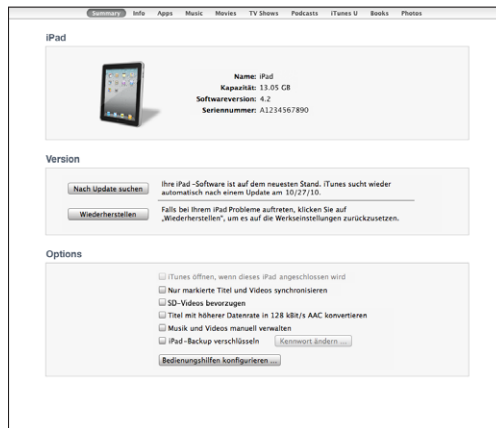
Summary Info Apps Music Movies TV Shows Podcasts iTunes U Books Photos

iPad

Name: iPad
Kapazität: 13.05 GB
Softwareversion: 4.2
Seriennummer: A1234567890

Version

Nach Update suchen

Ihre iPad -Software ist auf dem neuesten Stand. iTunes sucht wieder automatisch nach einem Update am 10/27/10.

Wiederherstellen

Falls bei Ihrem iPad Probleme auftreten, klicken Sie auf „Wiederherstellen", um es auf die Werkseinstellungen zurückzusetzen.

Options

iTunes öffnen, wenn dieses iPad angeschlossen wird
Nur markierte Titel und Videos synchronisieren
SD-Videos bevorzugen
Titel mit höherer Datenrate in 128 kBit/s AAC konvertieren
Musik und Videos manuell verwalten
iPad-Backup verschlüsseln
Kennwort ändern ...
Bedienungshilfen konfigurieren ...